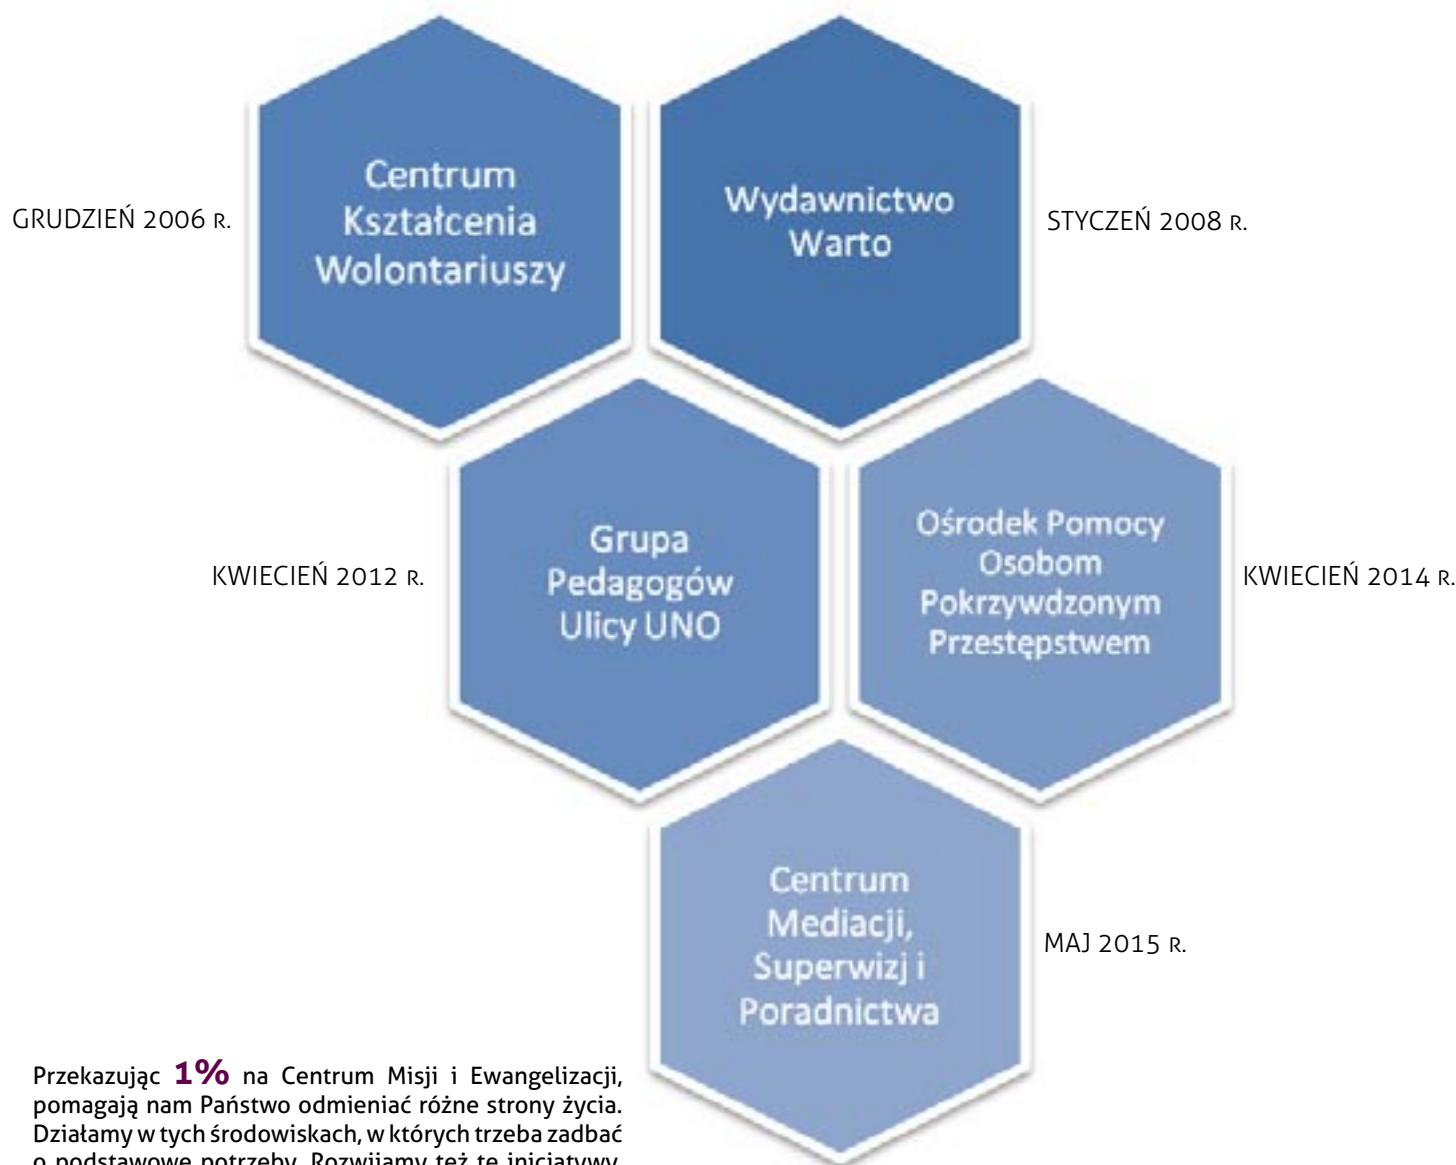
GRUDZIEŃ 2006 R.

Centrum Kształcenia Wolontariuszy

Wydawnictwo Warto

STYCZEŃ 2008 R.

KWIECIEŃ 2012 R.

Grupa Pedagogów Ulicy UNO

Ośrodek Pomocy Osobom Pokrzywdzonym Przestępstwem

KWIECIEŃ 2014 R.

Centrum Mediacji, Superwizj i Poradnictwa

MAJ 2015 R.

Przekazując **1%** na Centrum Misji i Ewangelizacji, pomagają nam Państwo odmieniać różne strony życia. Działamy w tych środowiskach, w których trzeba zadbać o podstawowe potrzeby. Rozwijamy też te inicjatywy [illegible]